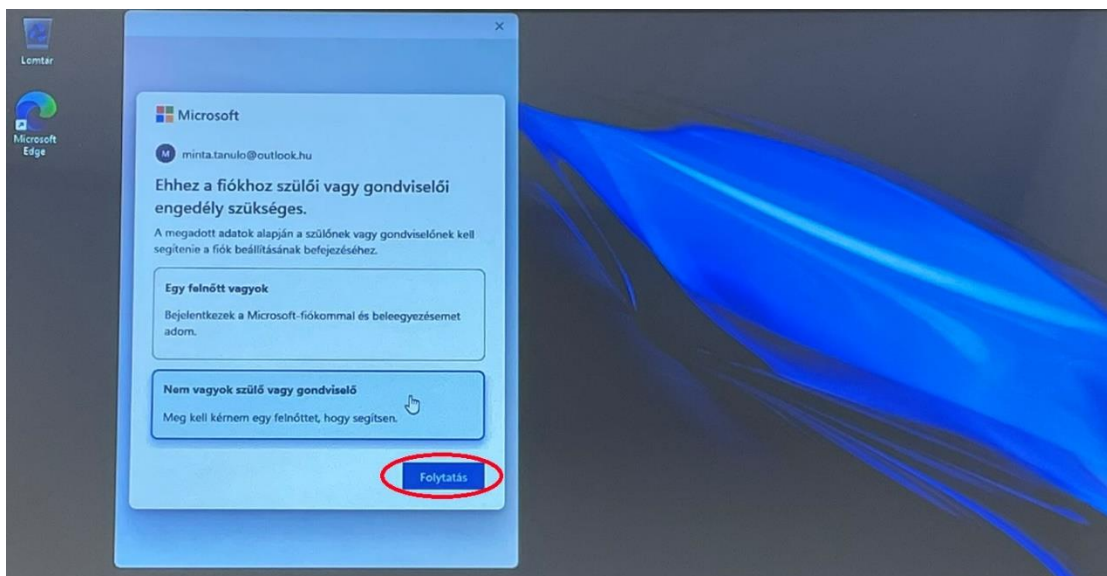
Lomtár

Microsoft Edge

Microsoft

M minta.tanulo@outlook.hu

Ehhez a fiókhoz szülői vagy gondviselői engedély szükséges.

A megadott adatok alapján a szülőnek vagy gondviselőnek kell segítenie a fiók beállításának befejezéséhez.

Egy felnőtt vagyok

Bejelentkezek a Microsoft-fiókommal és beleegyezésemet adom.

Nem vagyok szülő vagy gondviselő

Meg kell kérnem egy felnőttet, hogy segítsen.

Folytatás